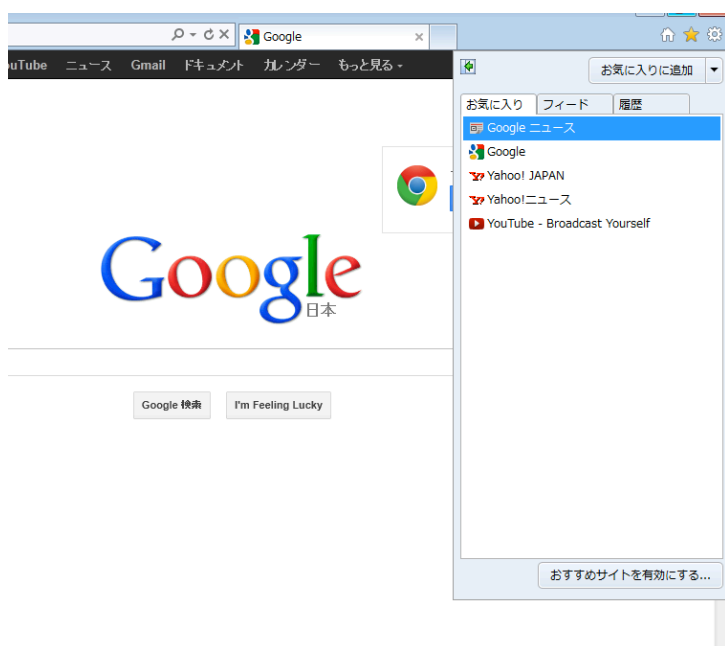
Google

ouTube ニュース Gmail ドキュメント カレンダー もっと見る ▾

お気に入りに追加

お気に入り フィード 履歴

Google ニュース
Google
Yahoo! JAPAN
Yahoo!ニュース
YouTube - Broadcast Yourself

Google
日本

Google 検索 I'm Feeling Lucky

おすすめサイトを有効にする...